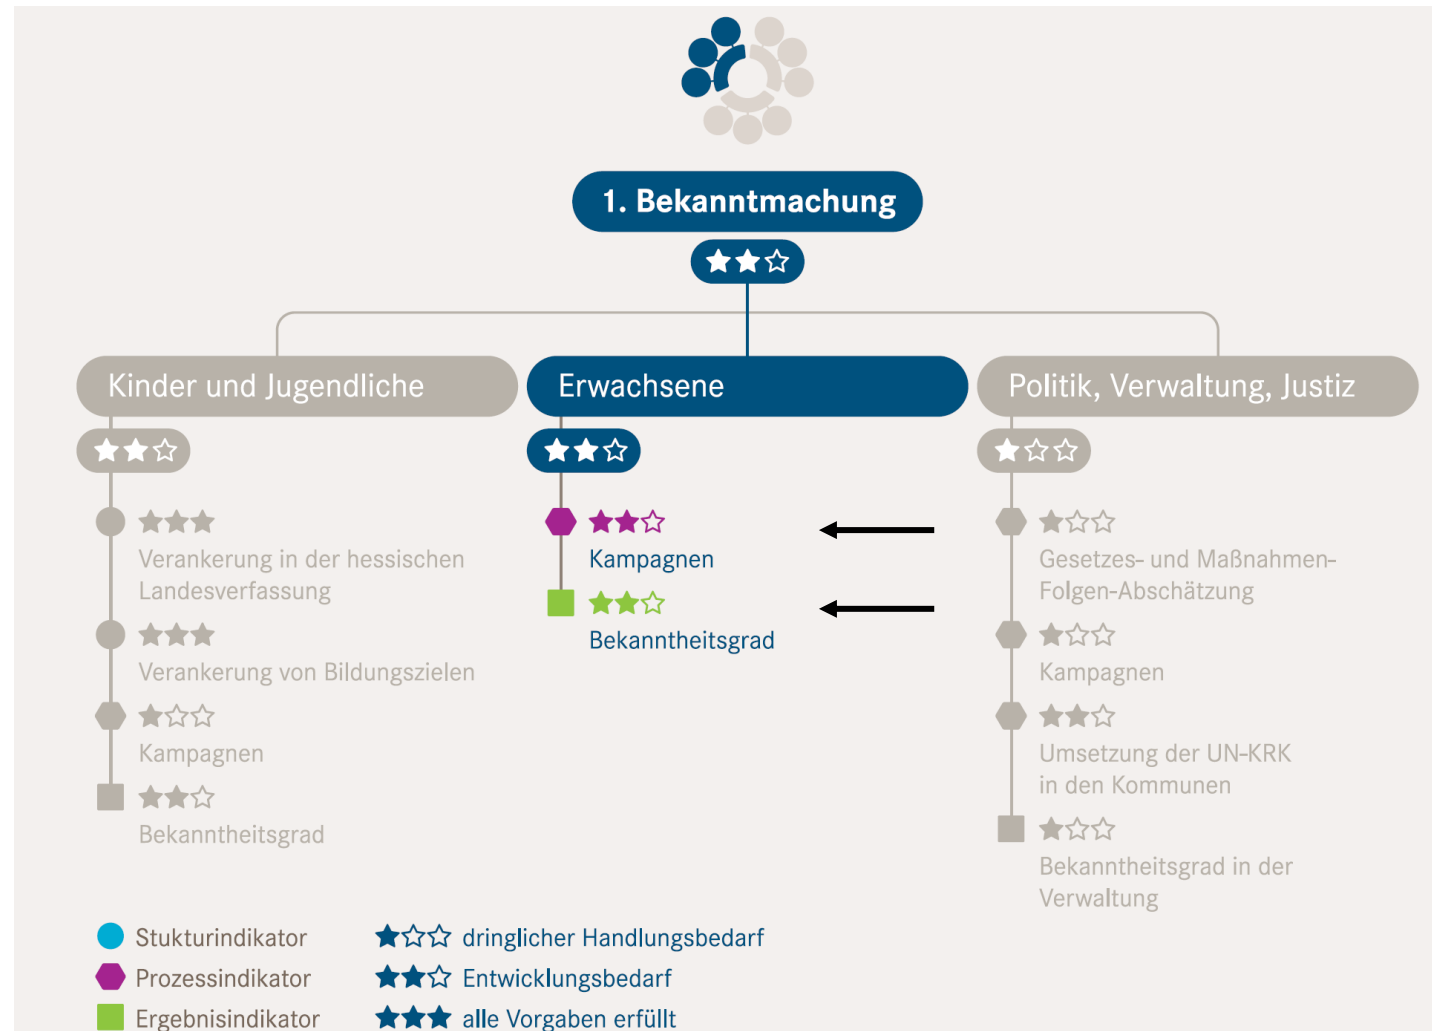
1. Bekanntmachung

Kinder und Jugendliche

Verankerung in der hessischen Landesverfassung

Verankerung von Bildungszielen

Kampagnen

Bekanntheitsgrad

Erwachsene

Kampagnen

Bekanntheitsgrad

Politik, Verwaltung, Justiz

Gesetzes- und Maßnahmen-Folgen-Abschätzung

Kampagnen

Umsetzung der UN-KRK in den Kommunen

Bekanntheitsgrad in der Verwaltung

Stukturindikator

Prozessindikator

Ergebnisindikator

dringlicher Handlungsbedarf

Entwicklungsbedarf

alle Vorgaben erfüllt